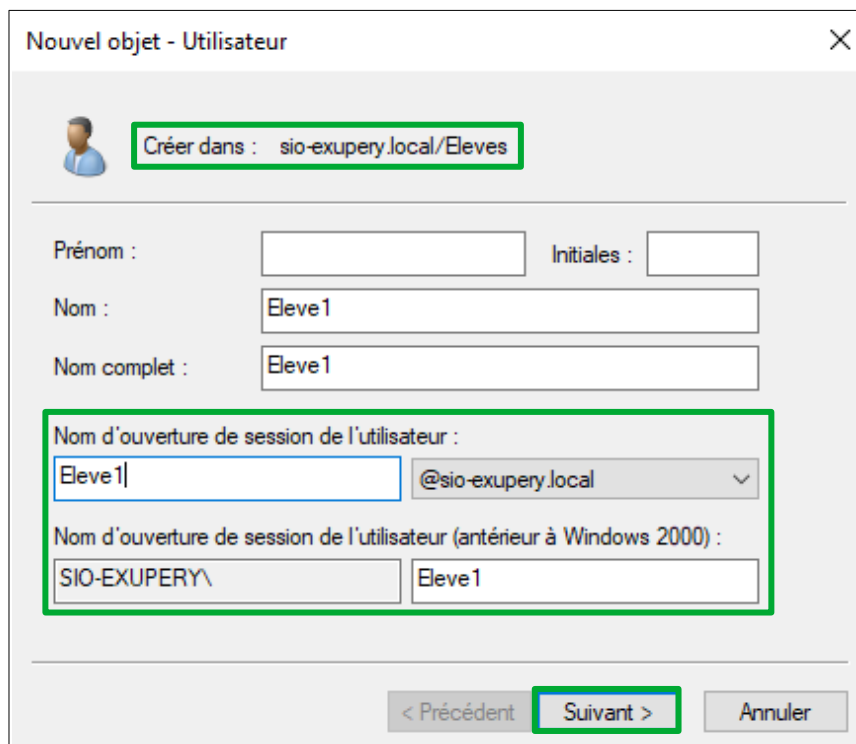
Nouvel objet - Utilisateur

Créer dans : sio-exupery.local/Eleves

Prénom :

Initiales :

Nom : Eleve1

Nom complet : Eleve1

Nom d'ouverture de session de l'utilisateur :

Eleve1 @sio-exupery.local

Nom d'ouverture de session de l'utilisateur (antérieur à Windows 2000) :

SIO-EXUPERY\ Eleve1

< Précédent Suivant > Annuler